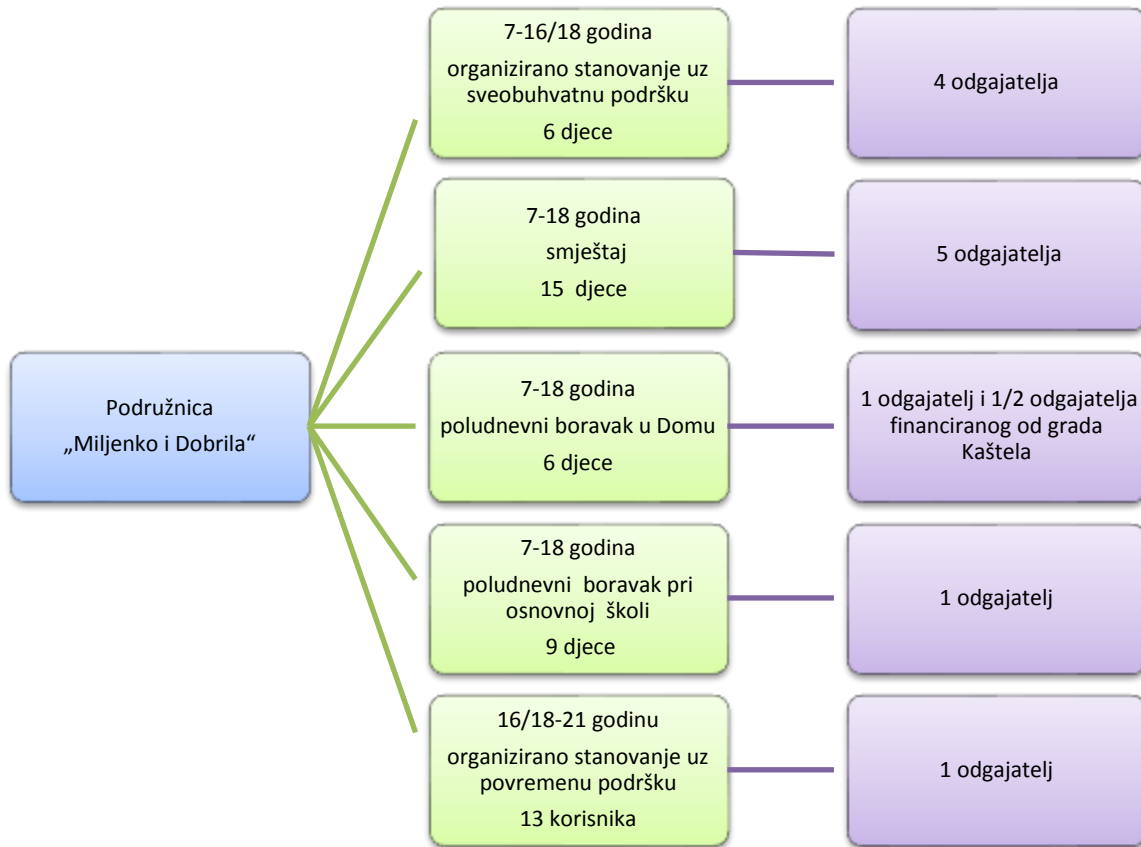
Podružnica
„Miljenko i Dobrila“

7-16/18 godina
organizirano stanovanje uz sveobuhvatnu podršku
6 djece

4 odgajatelja

7-18 godina
smještaj
15 djece

5 odgajatelja

7-18 godina
poludnevni boravak u Domu
6 djece

1 odgajatelj i 1/2 odgajatelja financiranog od grada Kaštela

7-18 godina
poludnevni boravak pri osnovnoj školi
9 djece

1 odgajatelj

16/18-21 godinu
organizirano stanovanje uz povremenu podršku
13 korisnika

1 odgajatelj